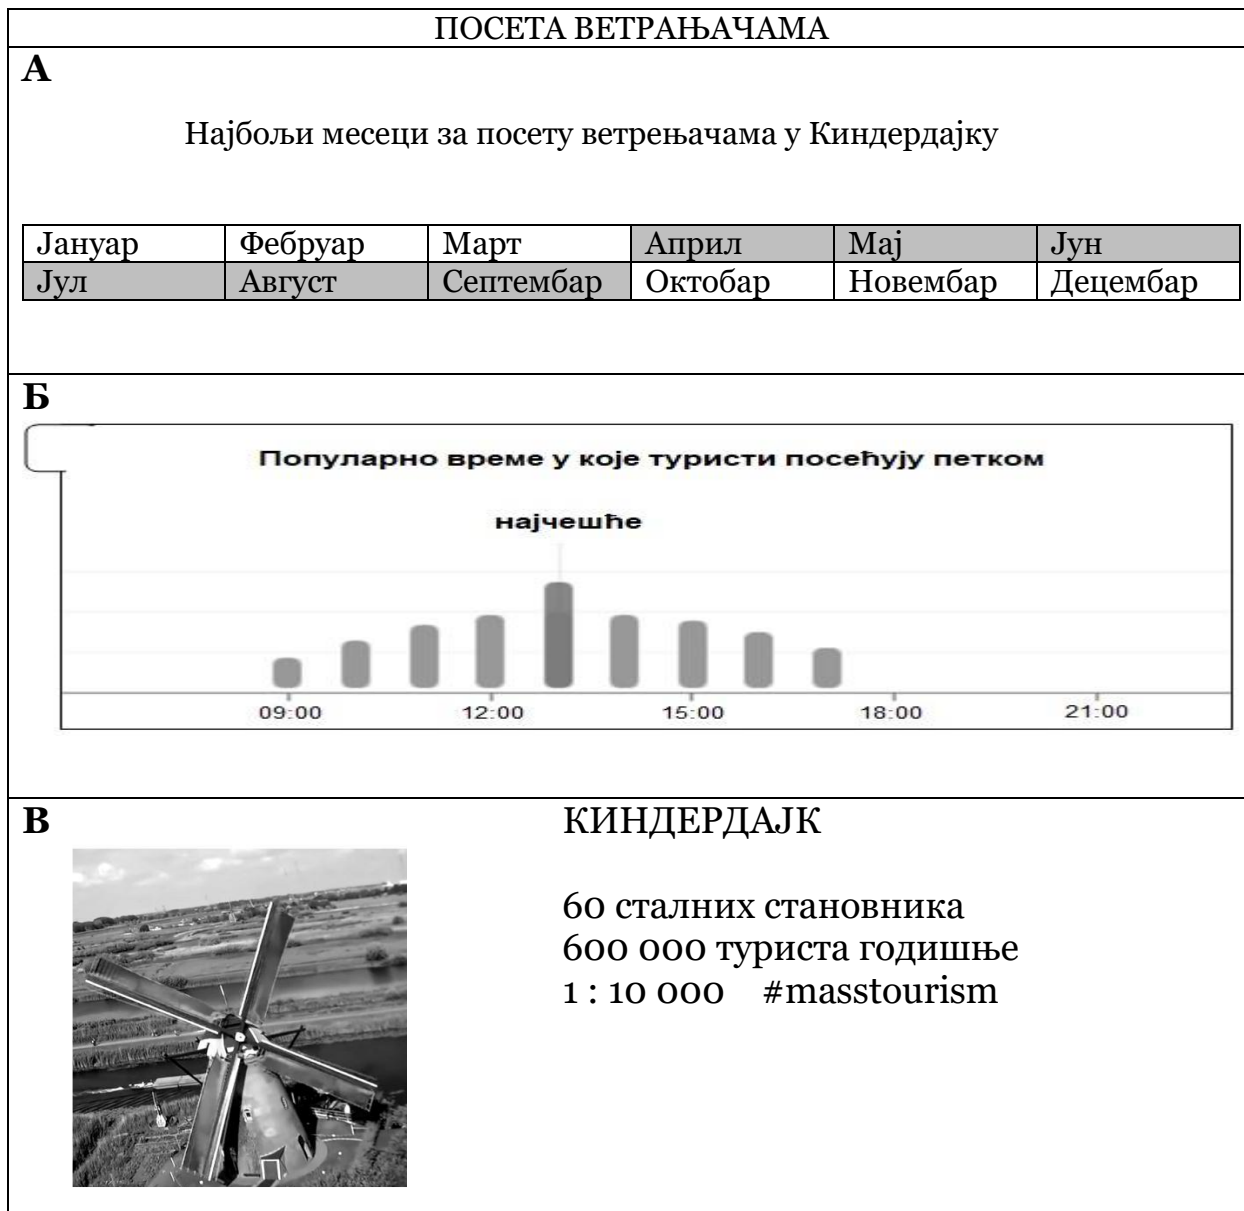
ПОСЕТА ВЕТРАЊАЧАМА

А

Најбољи месеци за посету ветрењачама у Киндердајку

| Јануар | Фебруар | Март | Април | Мај | Јун |
|---|---|---|---|---|---|
| Јул | Август | Септембар | Октобар | Новембар | Децембар |

Б

Популарно време у које туристи посећују петком

најчешће

09:00 12:00 15:00 18:00 21:00

В

КИНДЕРДАЈК

60 сталних становника
600 000 туриста годишње
1 : 10 000 #masstourism